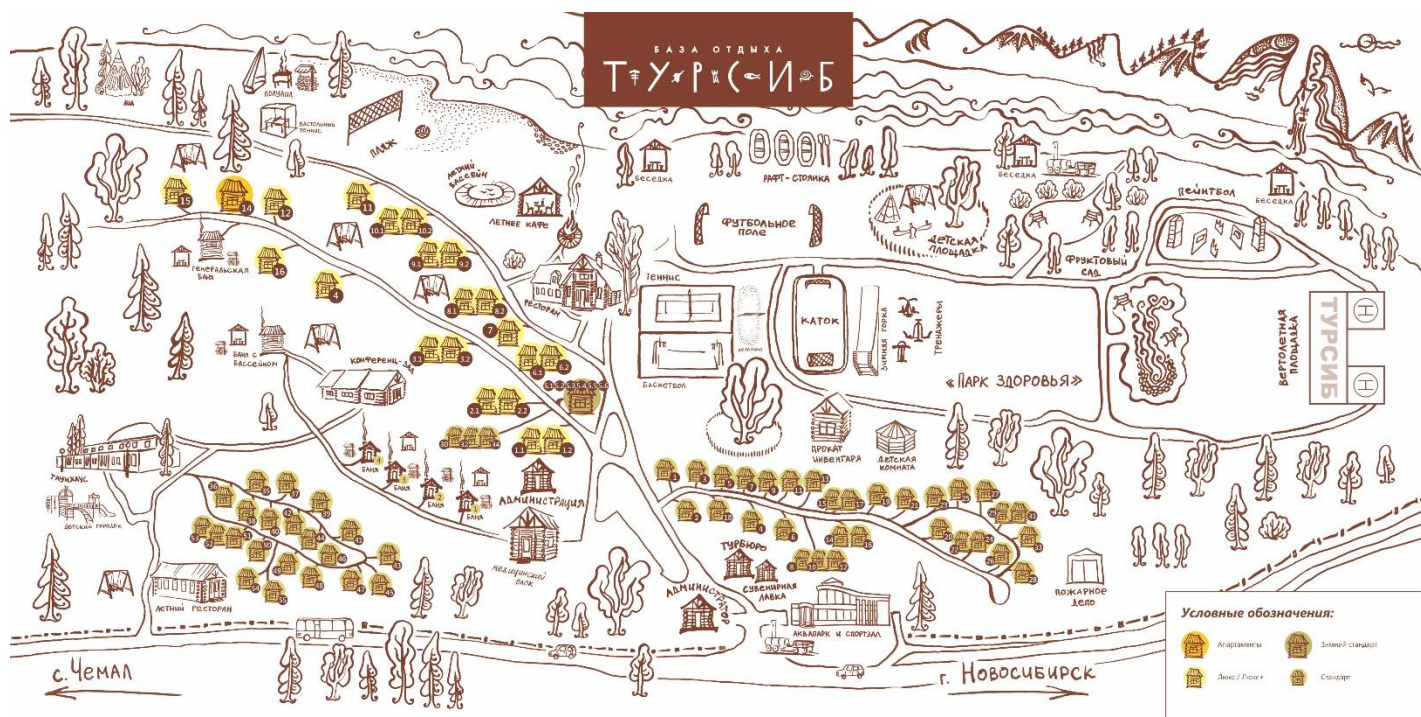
БАЗА ОТДЫХА
ТУРСИБ

АИА
Полуаш
Настольный теннис
ПЛЯЖ
Летний бассейн
Летнее кафе
Беседка
Рафт-столика
Беседка
Пейнтбол
Беседка
Футбольное поле
Детская площадка
Фруктовый сад
Генеральская баня
Ресторан
Теннис
Каток
Зимняя горка
Тренажеры
Баня с бассейном
Конференц-зал
Баскетбол
«ПАРК ЗДОРОВЬЯ»
Вертолетная площадка
ТУРСИБ
Таунхаус
Детский городок
Баня
Баня
Баня
Баня
Администрация
Прокат инвентаря
Детская комната
Медицинский блок
Турбюро
Сувенирная лавка
Летний ресторан
Администрация
Аквапарк и спортзал
Пожарное депо

15 14 12 11 10.1 10.2 16 9.1 9.2 4 8.1 8.2 7 3.1 3.2 6.1 6.2 2.1 2.2 5.1 5.2 5.3 5.4 5.5 5.6 30 31 32 33 34 1.1 1.2

с. Чемал
г. Новосибирск

Условные обозначения:
Апартаменты
Зимний стандарт
Люкс / Люкс+
Стандарт